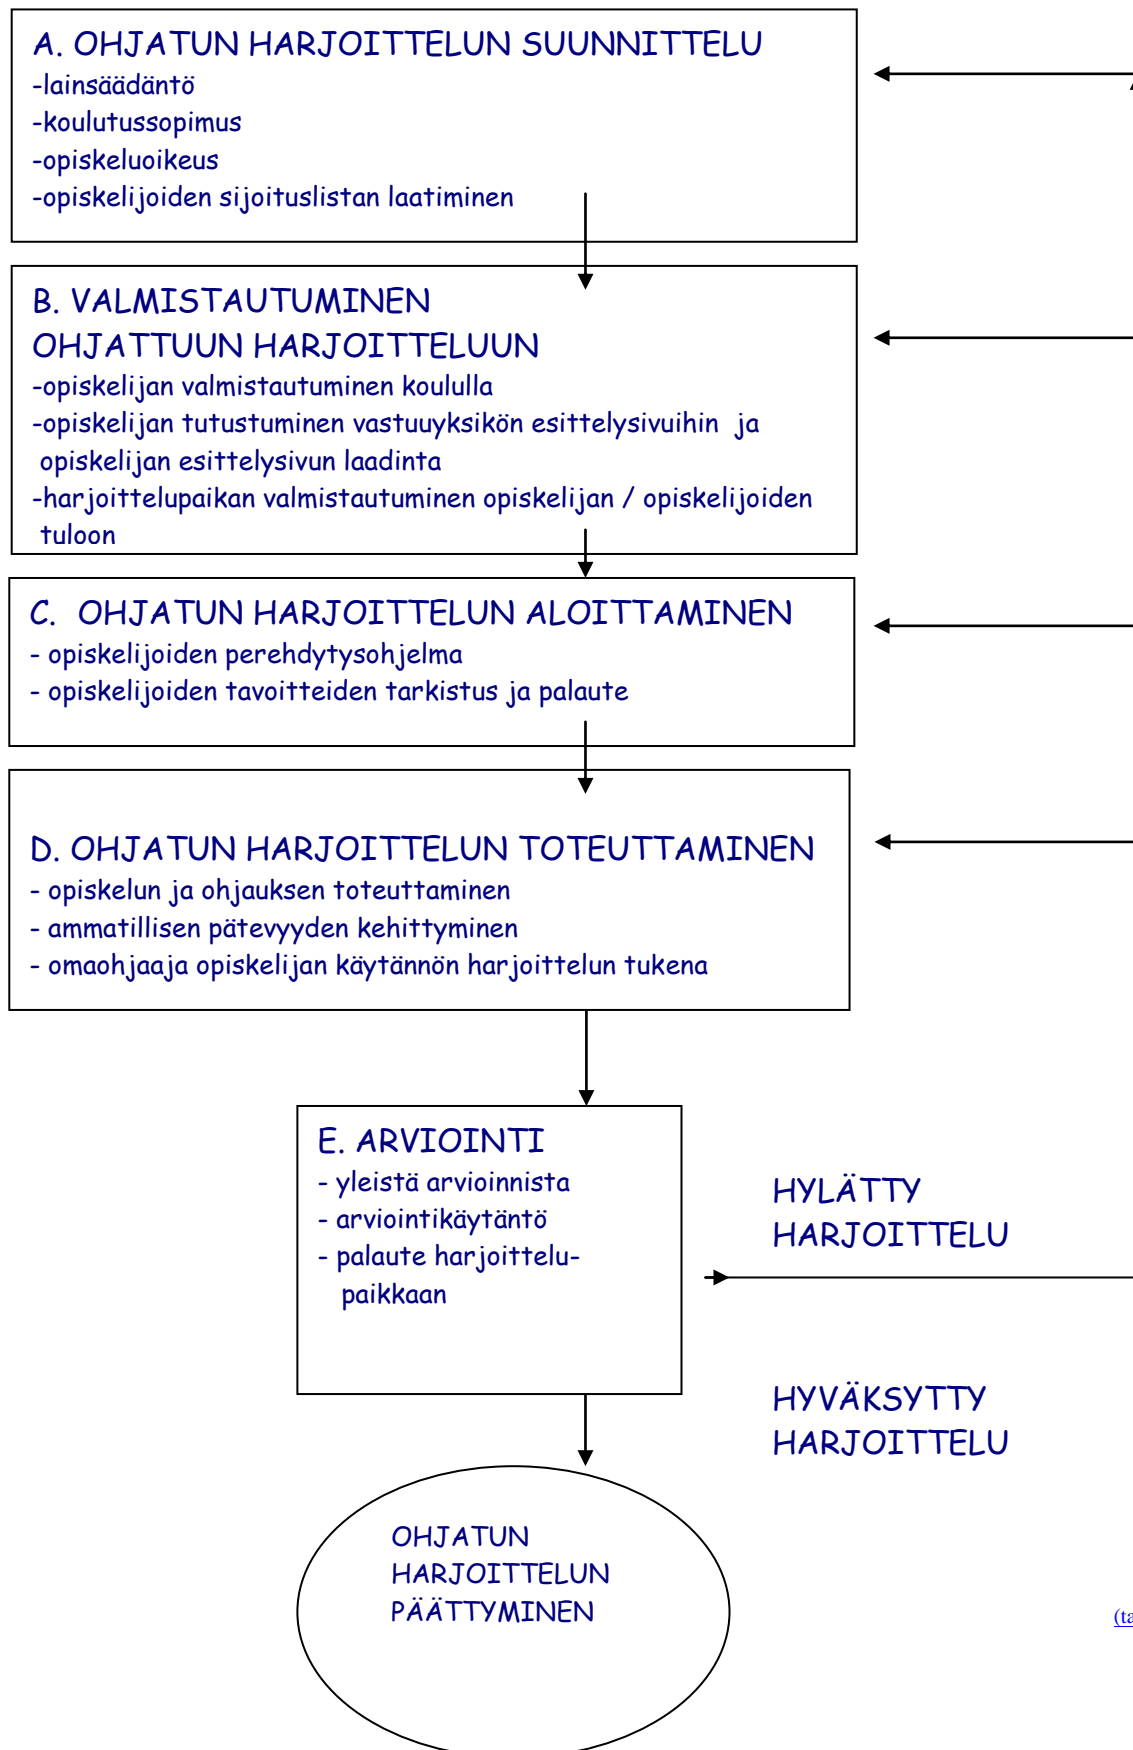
A. OHJATUN HARJOITTELUN SUUNNITTELU
-lainsäädäntö
-koulutussopimus
-opiskeluoikeus
-opiskelijoiden sijoituslistan laatiminen

B. VALMISTAUTUMINEN OHJATTUUN HARJOITTELUUN
-opiskelijan valmistautuminen koululla
-opiskelijan tutustuminen vastuuyksikön esittelysivuihin ja opiskelijan esittelysivun laadinta
-harjoittelupaikan valmistautuminen opiskelijan / opiskelijoiden tuloon

C. OHJATUN HARJOITTELUN ALOITTAMINEN
- opiskelijoiden perehdytysohjelma
- opiskelijoiden tavoitteiden tarkistus ja palaute

D. OHJATUN HARJOITTELUN TOTEUTTAMINEN
- opiskelun ja ohjauksen toteuttaminen
- ammatillisen pätevyyden kehittyminen
- omaohjaaja opiskelijan käytännön harjoittelun tukena

E. ARVIOINTI
- yleistä arvioinnista
- arviointikäytäntö
- palaute harjoittelupaikkaan

HYLÄTTY HARJOITTELU

HYVÄKSYTTY HARJOITTELU

OHJATUN HARJOITTELUN PÄÄTTYMINEN

(ta